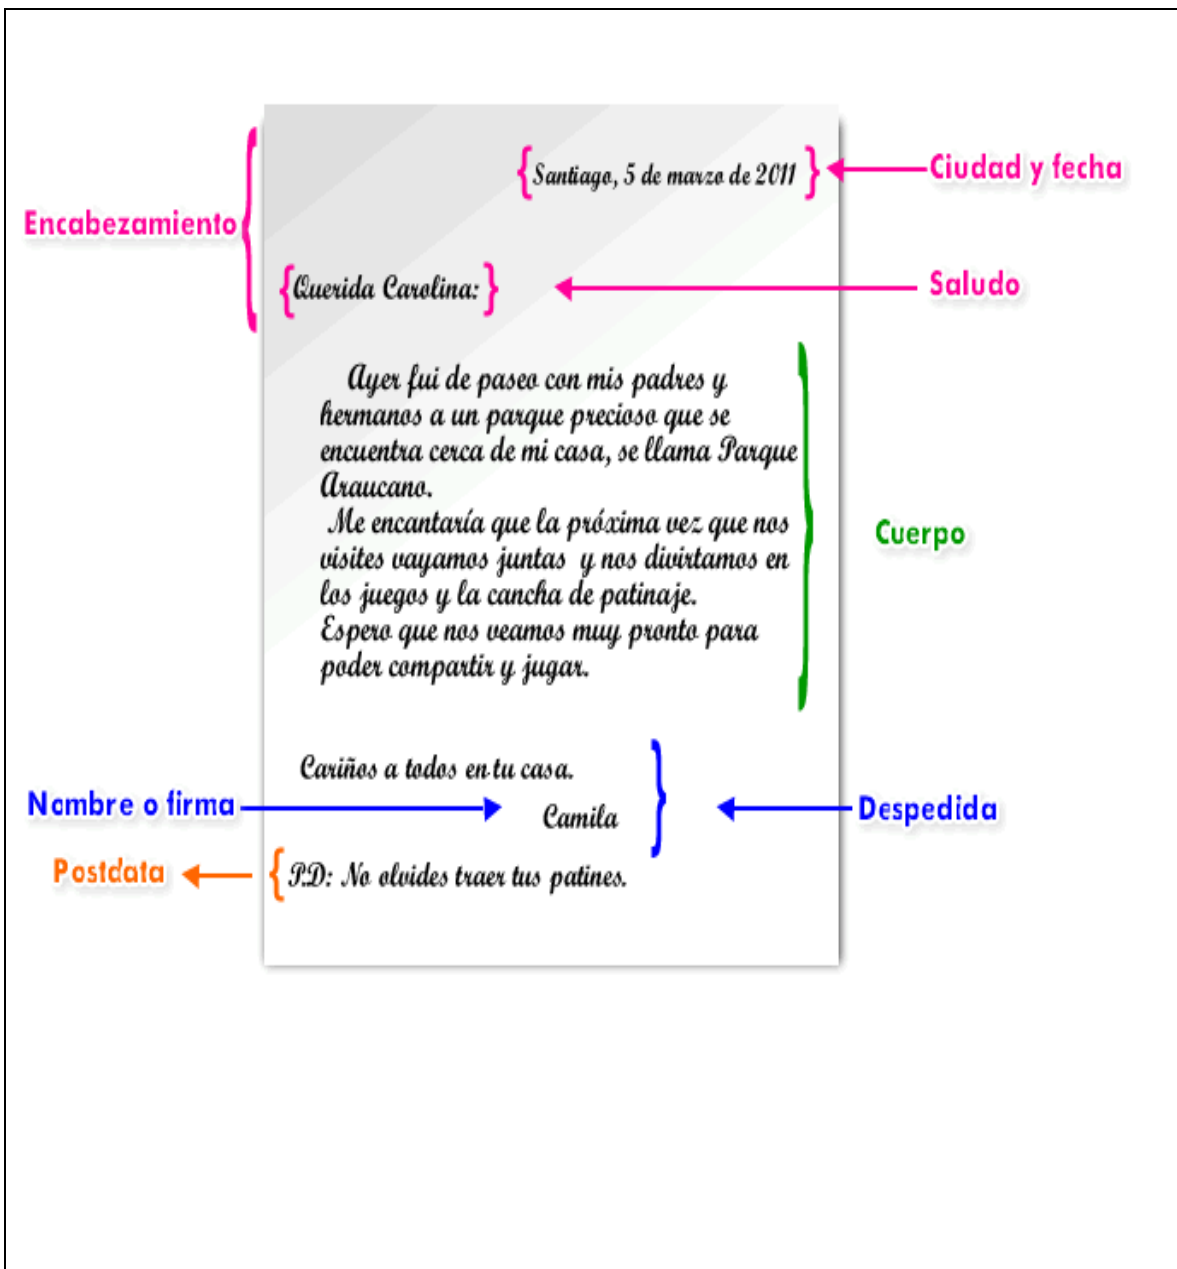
Santiago, 5 de marzo de 2011

Ciudad y fecha

Encabezamiento

Querida Carolina:

Saludo

Ayer fui de paseo con mis padres y hermanos a un parque precioso que se encuentra cerca de mi casa, se llama Parque Araucano.
Me encantaría que la próxima vez que nos visites vayamos juntas y nos divirtamos en los juegos y la cancha de patinaje.
Espero que nos veamos muy pronto para poder compartir y jugar.

Cuerpo

Cariños a todos en tu casa.

Nombre o firma

Camila

Despedida

Postdata

P.D: No olvides traer tus patines.